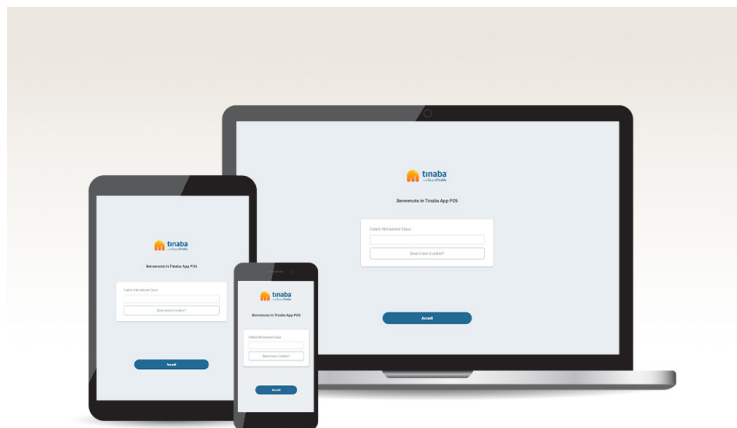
tinaba

Benvenuto in Tinaba App POS

Codice Attivazione Cassa

Dove trovo il codice?

Accedi

tinaba

Benvenuto in Tinaba App POS

Codice Attivazione Cassa

Dove trovo il codice?

Accedi

tinaba

Benvenuto in Tinaba App POS

Codice Attivazione Cassa

Dove trovo il codice?

Accedi